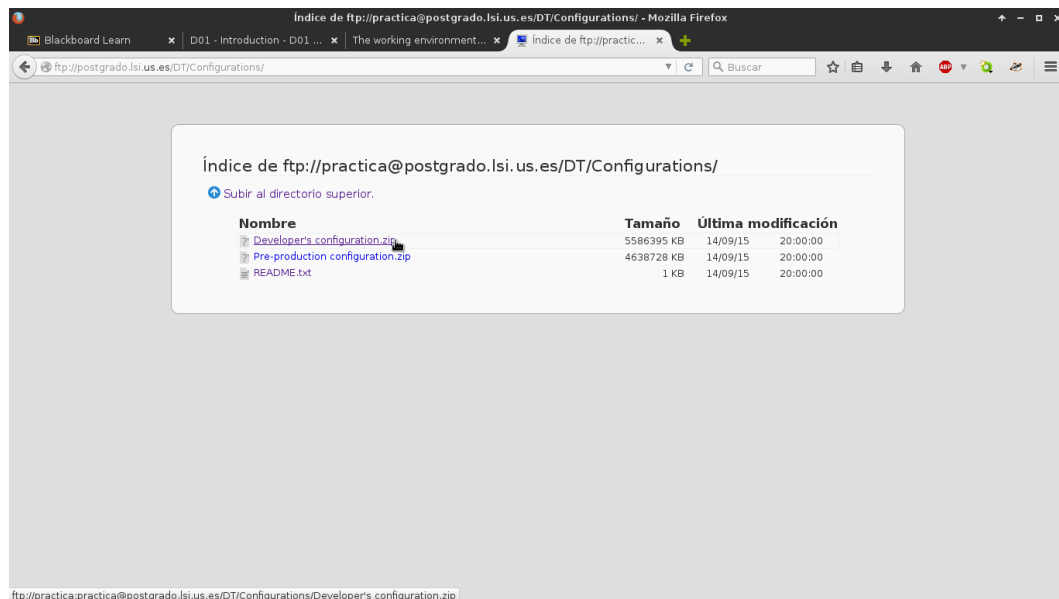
Índice de ftp://practica@postgrado.lsi.us.es/DT/Configurations/ - Mozilla Firefox

Blackboard Learn
D01 - Introduction - D01 ...
The working environment...
Índice de ftp://practic...

ftp://postgrado.lsi.us.es/DT/Configurations/
Buscar

Índice de ftp://practica@postgrado.lsi.us.es/DT/Configurations/

Subir al directorio superior.

| Nombre | Tamaño | Última modificación | |
|---|---|---|---|
| Developer's configuration.zip | 5586395 KB | 14/09/15 | 20:00:00 |
| Pre-production configuration.zip | 4638728 KB | 14/09/15 | 20:00:00 |
| README.txt | 1 KB | 14/09/15 | 20:00:00 |

ftp://practica:practica@postgrado.lsi.us.es/DT/Configurations/Developer's configuration.zip